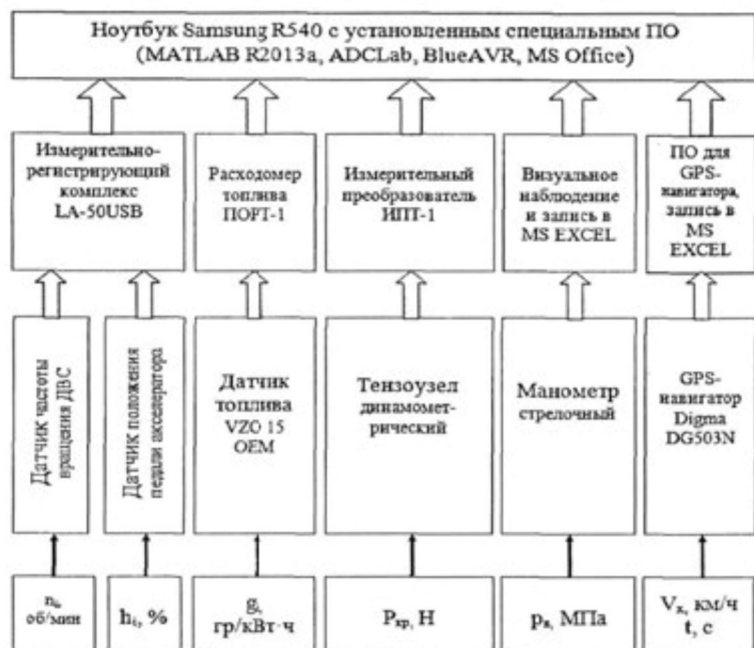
Ноутбук Samsung R540 с установленным специальным ПО (MATLAB R2013a, ADCLab, BlueAVR, MS Office)

Измерительно-регистрирующий комплекс LA-50USB

Расходомер топлива ПОРТ-1

Измерительный преобразователь ИПТ-1

Визуальное наблюдение и запись в MS EXCEL

ПО для GPS-навигатора, запись в MS EXCEL

Датчик частоты вращения ДВС

Датчик положения педали акселератора

Датчик топлива VZO 15 OEM

Тензоузел динамометрический

Манометр стрелочный

GPS-навигатор Digma DG503N

$n_e$, об/мин

$h_t$, %

g, гр/кВт·ч

$P_{кр}$, Н

$p_в$, МПа

$V_к$, км/ч
t, с